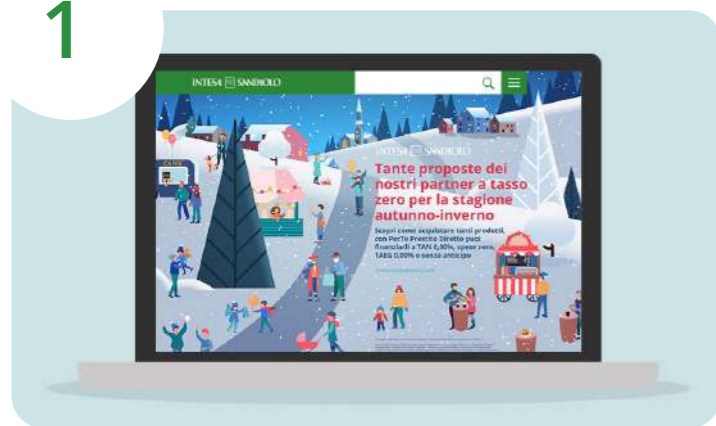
1

INTESA SANPAOLO

INTESA SANPAOLO

Tante proposte dei nostri partner a tasso zero per la stagione autunno-inverno

Scopri come acquistare tanti prodotti con PerTe Prestito Diretto puoi finanziarli a TAN 0,00%, spese zero, TAEG 0,00% e senza anticipo

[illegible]